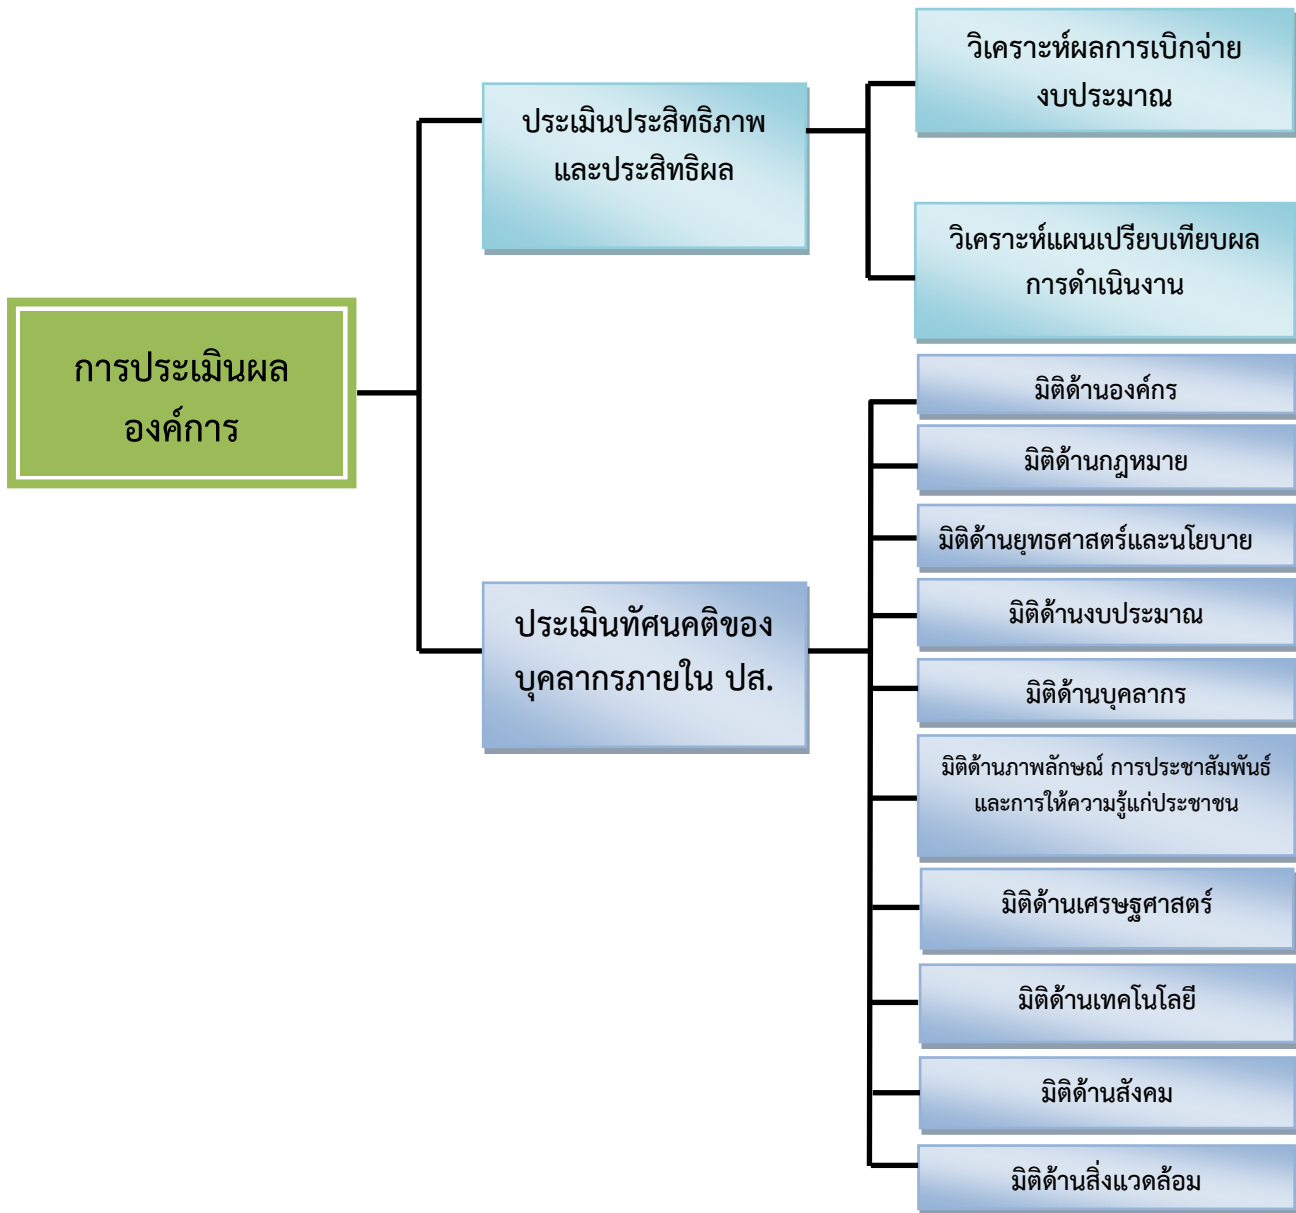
การประเมินผลองค์การ

ประเมินประสิทธิภาพและประสิทธิผล

วิเคราะห์ผลการเบิกจ่ายงบประมาณ

วิเคราะห์แผนเปรียบเทียบผลการดำเนินงาน

ประเมินทัศนคติของบุคลากรภายใน ปส.

มิติด้านองค์กร

มิติด้านกฎหมาย

มิติด้านยุทธศาสตร์และนโยบาย

มิติด้านงบประมาณ

มิติด้านบุคลากร

มิติด้านภาพลักษณ์ การประชาสัมพันธ์และการให้ความรู้แก่ประชาชน

มิติด้านเศรษฐศาสตร์

มิติด้านเทคโนโลยี

มิติด้านสังคม

มิติด้านสิ่งแวดล้อม